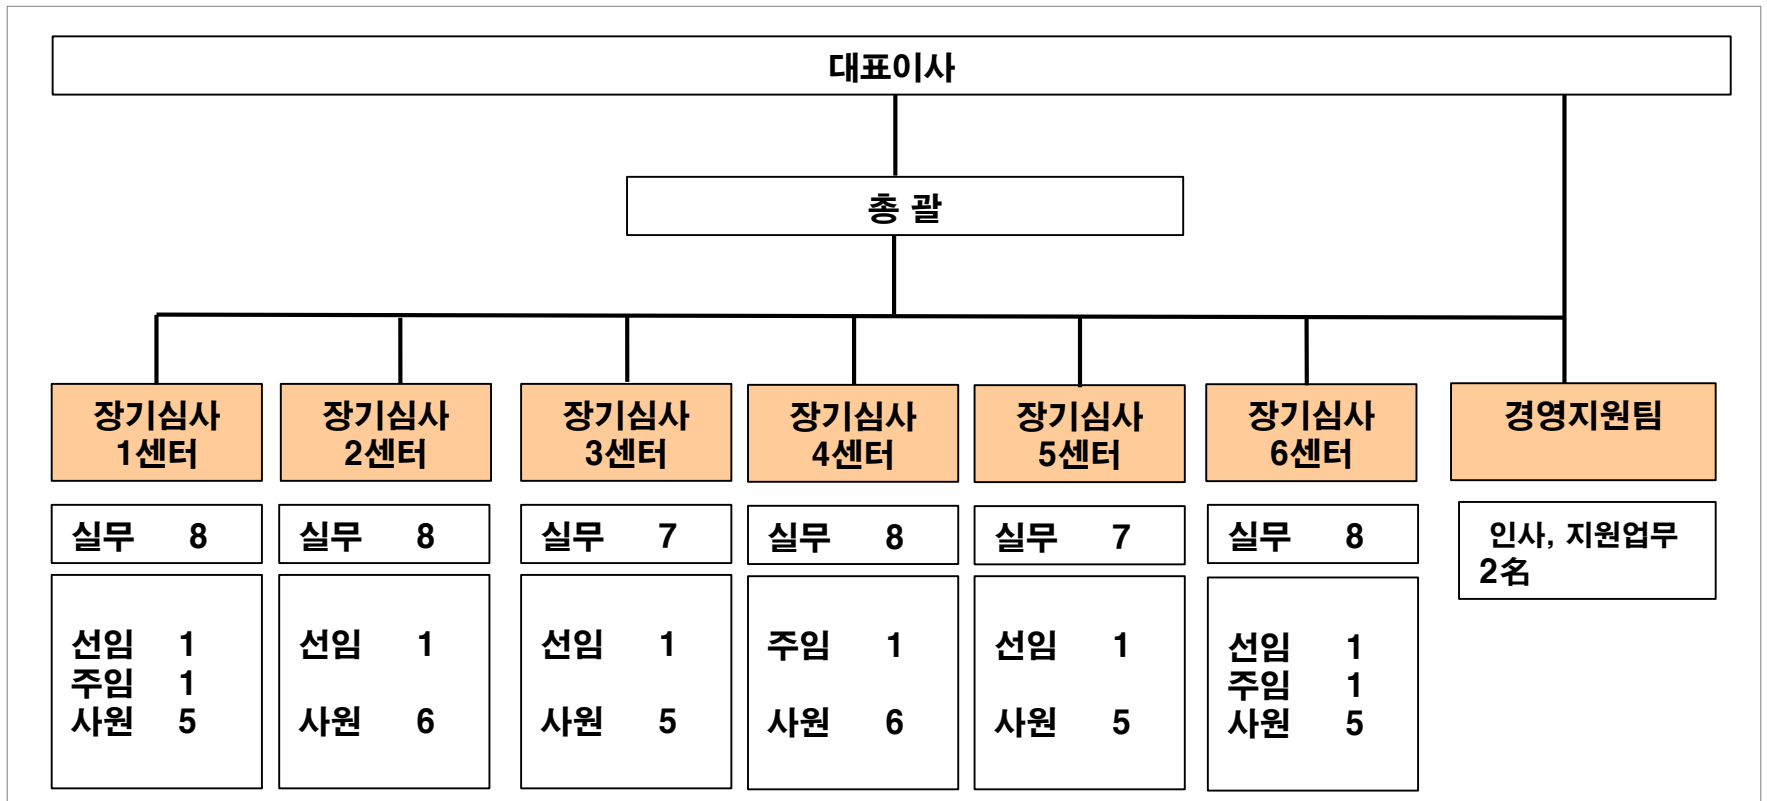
대표이사

총 괄

장기심사 1센터

실무 8

선임 1
주임 1
사원 5

장기심사 2센터

실무 8

선임 1

사원 6

장기심사 3센터

실무 7

선임 1

사원 5

장기심사 4센터

실무 8

주임 1

사원 6

장기심사 5센터

실무 7

선임 1

사원 5

장기심사 6센터

실무 8

선임 1
주임 1
사원 5

경영지원팀

인사, 지원업무 2名